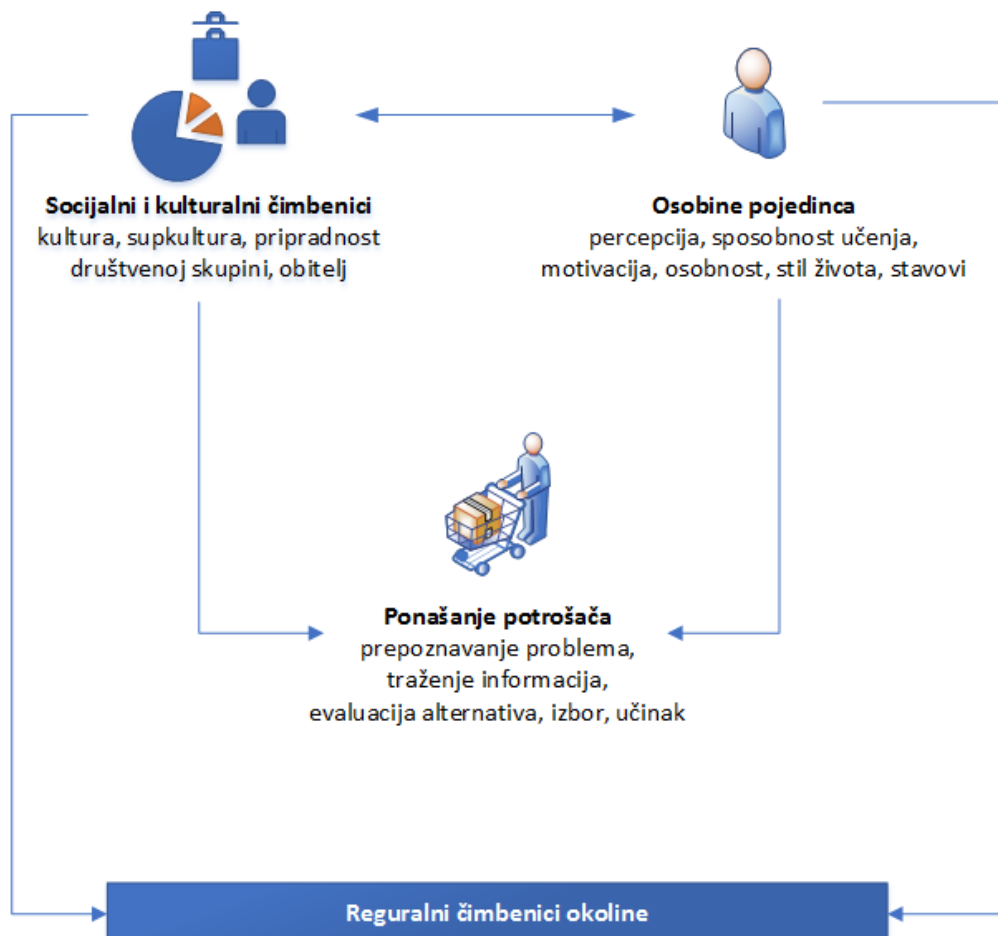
**Socijalni i kulturalni čimbenici**
kultura, supkultura, pripradnost društvenoj skupini, obitelj

**Osobine pojedinca**
percepcija, sposobnost učenja, motivacija, osobnost, stil života, stavovi

**Ponašanje potrošača**
prepoznavanje problema, traženje informacija, evaluacija alternativa, izbor, učinak

Reguralni čimbenici okoline